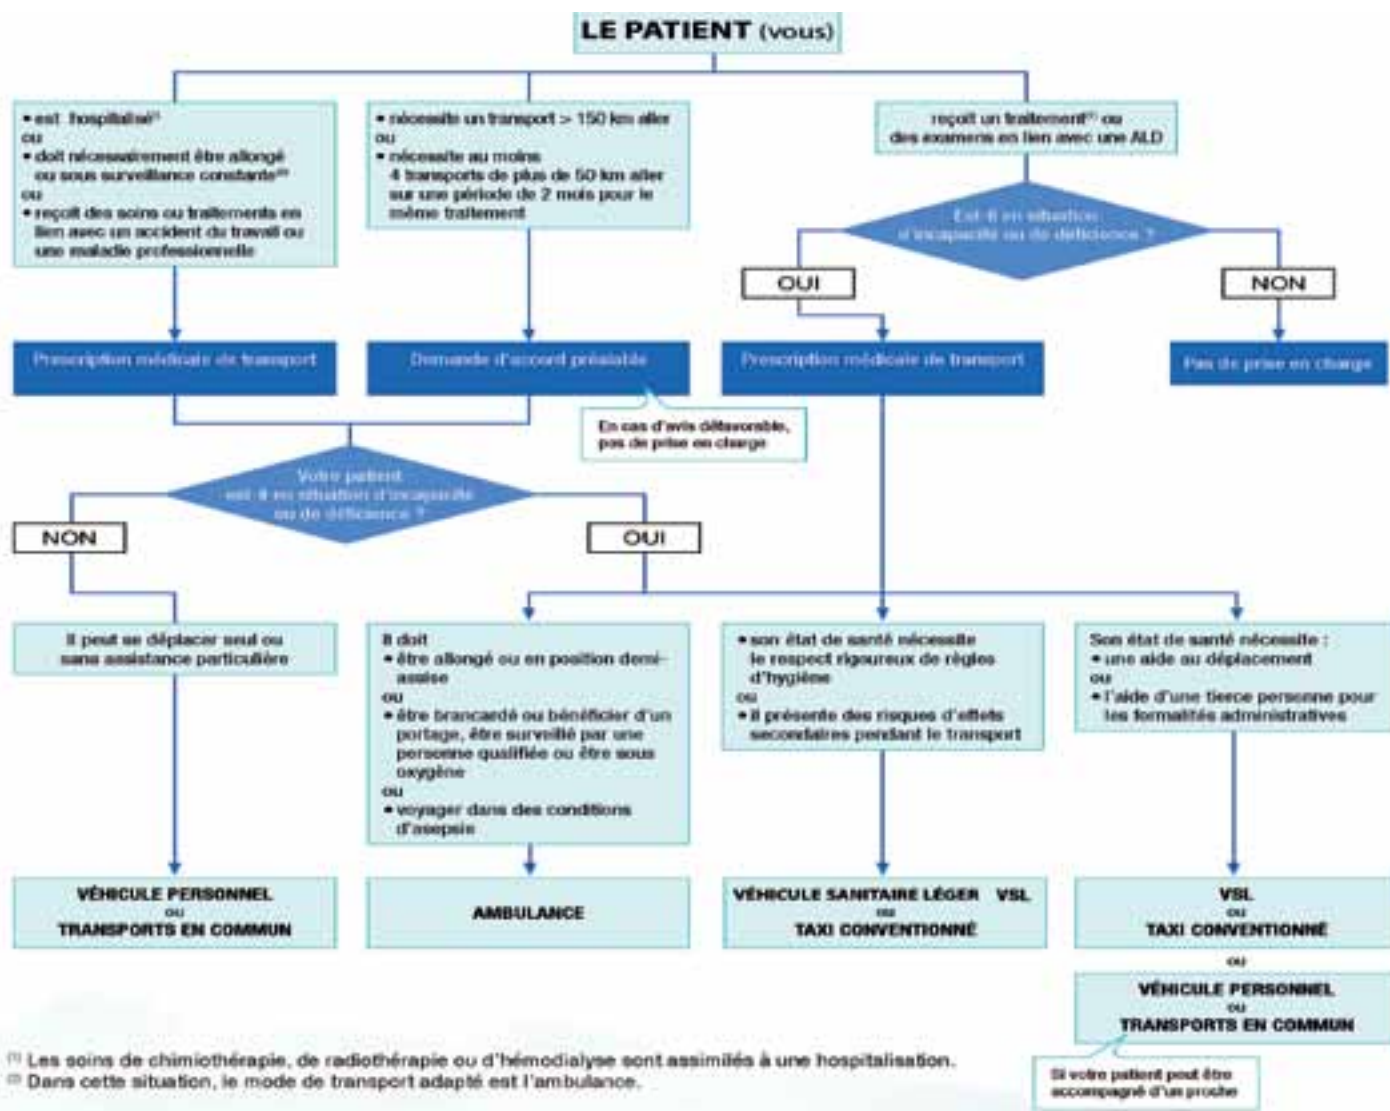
LE PATIENT (vous)

• est hospitalisé$^{(1)}$
ou
• doit nécessairement être allongé ou sous surveillance constante$^{(2)}$
ou
• reçoit des soins ou traitements en lien avec un accident du travail ou une maladie professionnelle

• nécessite un transport > 150 km aller
ou
• nécessite au moins 4 transports de plus de 50 km aller sur une période de 2 mois pour le même traitement

reçoit un traitement$^{(1)}$ ou des examens en lien avec une ALD

Est-il en situation d'incapacité ou de déficience ?

OUI

NON

Prescription médicale de transport

Demande d'accord préalable

Prescription médicale de transport

Pas de prise en charge

En cas d'avis défavorable, pas de prise en charge

Votre patient est-il en situation d'incapacité ou de déficience ?

NON

OUI

Il peut se déplacer seul ou sans assistance particulière

Il doit
• être allongé ou en position demi-assise
ou
• être brancardé ou bénéficier d'un portage, être surveillé par une personne qualifiée ou être sous oxygène
ou
• voyager dans des conditions d'asepsie

• son état de santé nécessite le respect rigoureux de règles d'hygiène
ou
• il présente des risques d'effets secondaires pendant le transport

Son état de santé nécessite :
• une aide au déplacement
ou
• l'aide d'une tierce personne pour les formalités administratives

VÉHICULE PERSONNEL
ou
TRANSPORTS EN COMMUN

AMBULANCE

VÉHICULE SANITAIRE LÉGER VSL
ou
TAXI CONVENTIONNÉ

VSL
ou
TAXI CONVENTIONNÉ

ou

VÉHICULE PERSONNEL
ou
TRANSPORTS EN COMMUN

Si votre patient peut être accompagné d'un proche

$^{(1)}$ Les soins de chimiothérapie, de radiothérapie ou d'hémodialyse sont assimilés à une hospitalisation.
$^{(2)}$ Dans cette situation, le mode de transport adapté est l'ambulance.